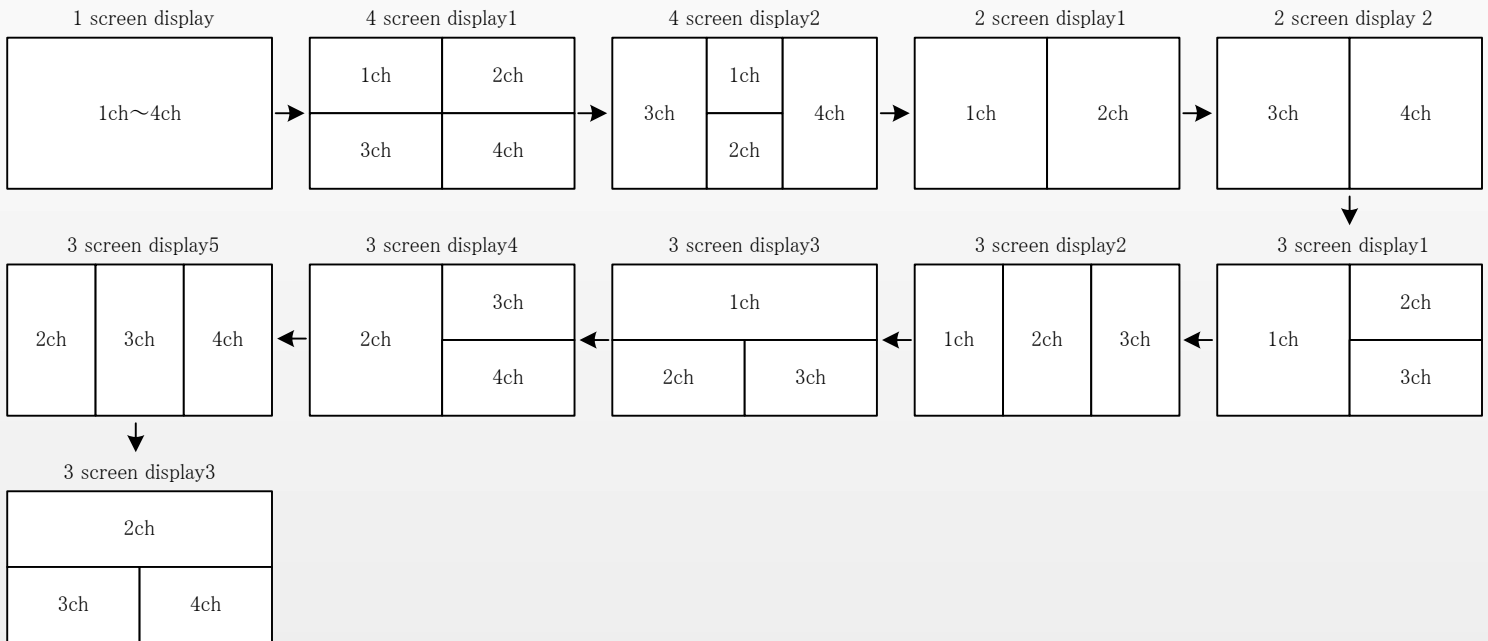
1 screen display

1ch～4ch

4 screen display1

1ch

2ch

3ch

4ch

4 screen display2

3ch

1ch

2ch

4ch

2 screen display1

1ch

2ch

2 screen display 2

3ch

4ch

3 screen display1

1ch

2ch

3ch

3 screen display2

1ch

2ch

3ch

3 screen display3

1ch

2ch

3ch

3 screen display4

2ch

3ch

4ch

3 screen display5

2ch

3ch

4ch

3 screen display3

2ch

3ch

4ch